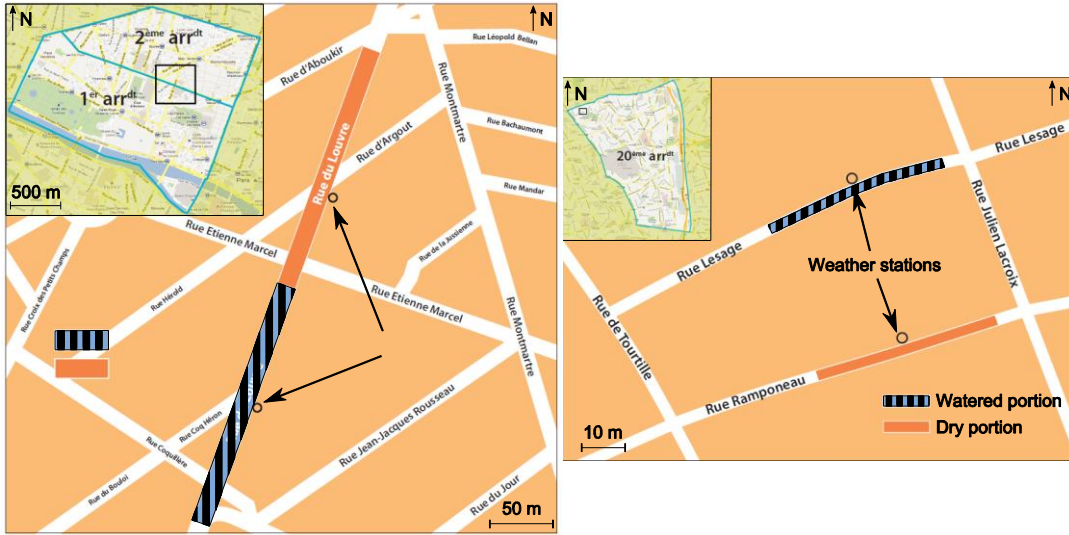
N
2ème arrdt
1er arrdt
500 m
N
Rue Léopold Bellan
Rue d'Aboukir
Rue Montmartre
Rue Bachaumont
Rue d'Argout
Rue du Louvre
Rue Mandar
Rue Etienne Marcel
Rue de la Jussienne
Rue Croix des Petits Champs
Rue Hérold
Rue Etienne Marcel
Rue Montmartre
Rue Coq Héron
Rue Coquillière
Rue Jean-Jacques Rousseau
Rue du Bouloi
Rue du Jour
50 m

N
20ème arrdt
N
Rue Lesage
Rue Lesage
Weather stations
Rue Julien Lacroix
Rue de Tourtille
Rue Ramponeau
10 m
Watered portion
Dry portion